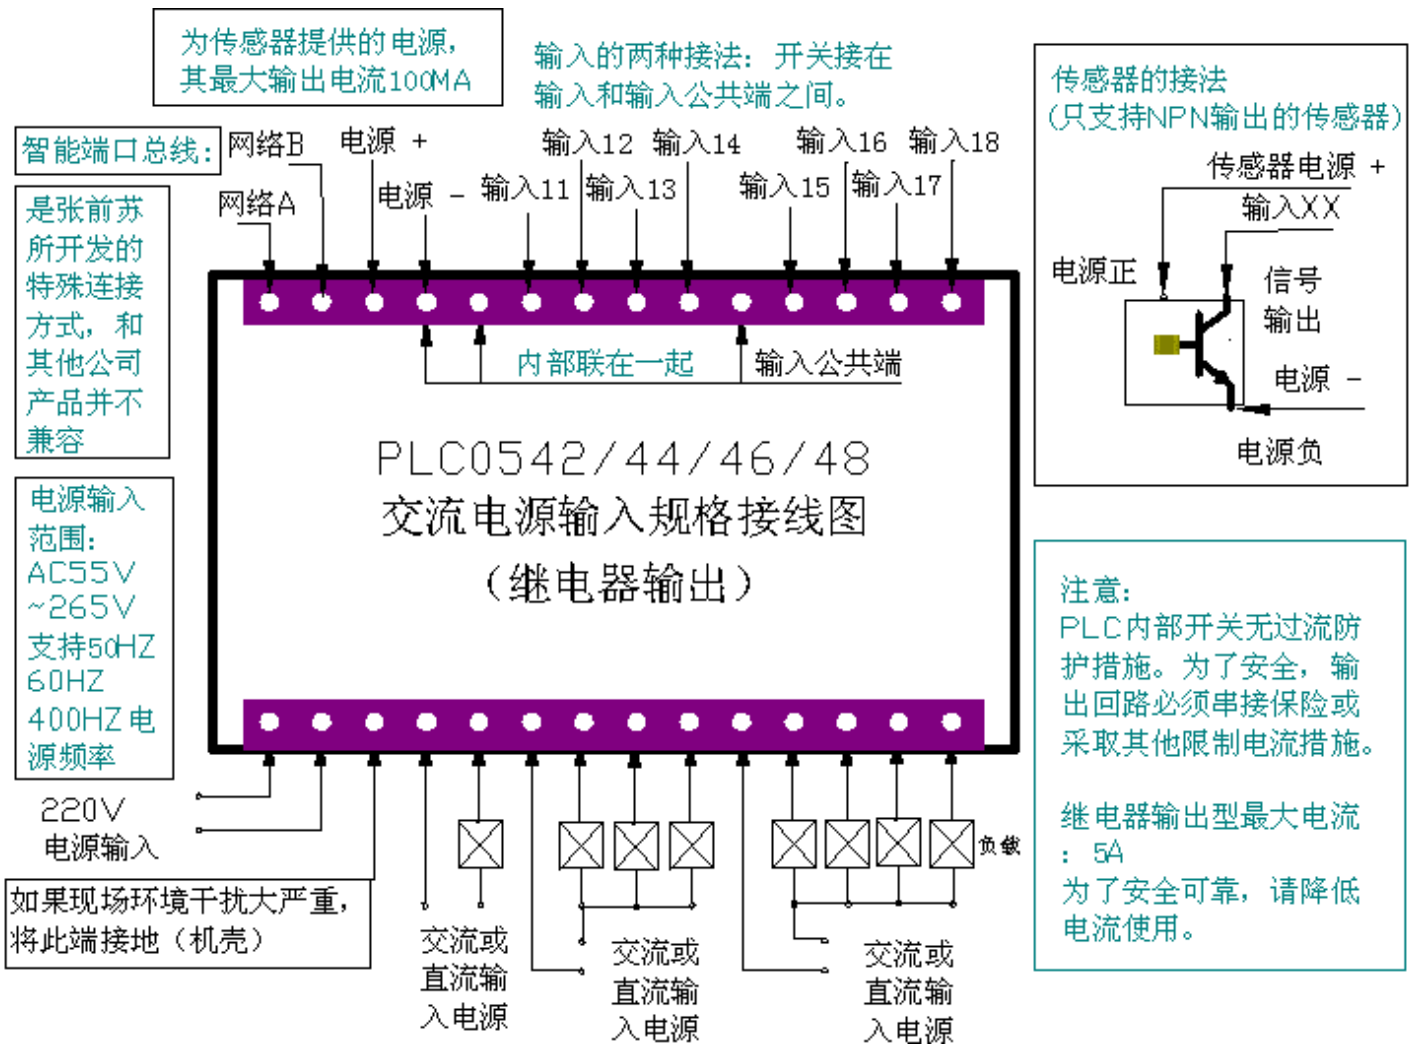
为传感器提供的电源，其最大输出电流100MA

输入的两种接法：开关接在输入和输入公共端之间。

传感器的接法
(只支持NPN输出的传感器)

传感器电源 +
输入XX
电源正
信号输出
电源 -
电源负

智能端口总线：

是张前苏所开发的特殊连接方式，和其他公司产品并不兼容

网络B
网络A
电源 +
电源 -
输入11
输入12
输入13
输入14
输入15
输入16
输入17
输入18

内部联在一起
输入公共端

PLC0542/44/46/48
交流电源输入规格接线图
(继电器输出)

电源输入范围：AC55V ~265V 支持50HZ 60HZ 400HZ电源频率

注意：
PLC内部开关无过流防护措施。为了安全，输出回路必须串接保险或采取其他限制电流措施。

继电器输出型最大电流：5A
为了安全可靠，请降低电流使用。

负载

220V
电源输入

如果现场环境干扰大严重，将此端接地（机壳）

交流或直流输入电源

交流或直流输入电源

交流或直流输入电源